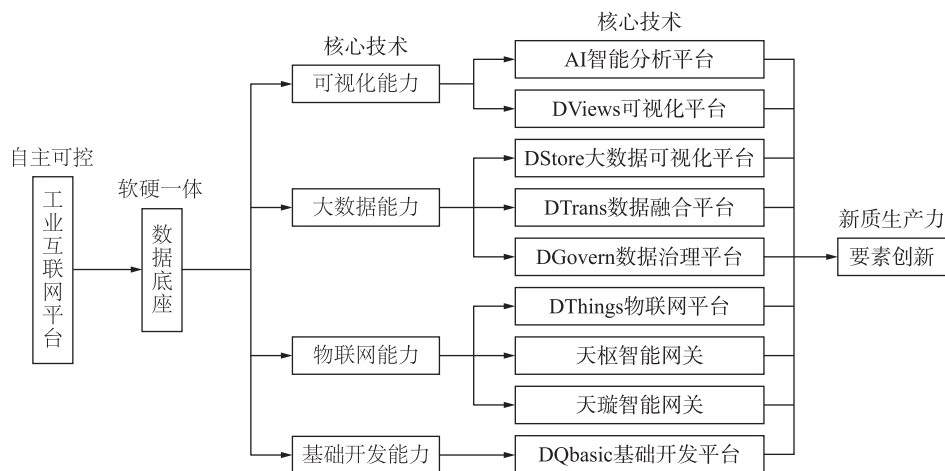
自主可控

工业互联网平台

软硬一体

数据底座

核心技术

可视化能力

大数据能力

物联网能力

基础开发能力

核心技术

AI智能分析平台

DViews可视化平台

DStore大数据可视化平台

DTrans数据融合平台

DGovern数据治理平台

DThings物联网平台

天枢智能网关

天璇智能网关

DQbasic基础开发平台

新质生产力

要素创新